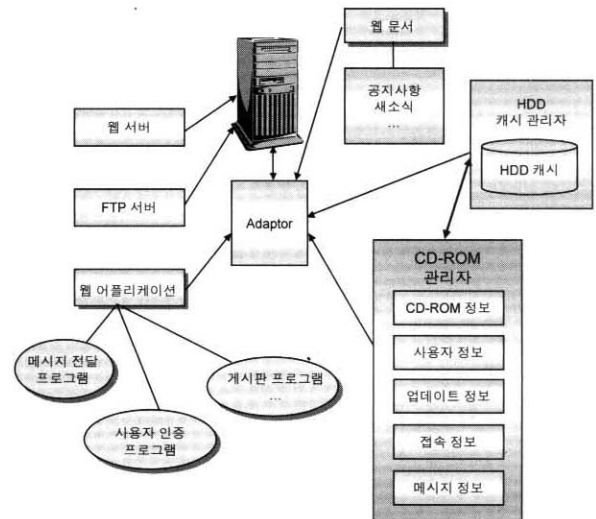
웹 문서

공지사항
새소식
...

HDD
캐시 관리자

HDD 캐시

웹 서버

FTP 서버

Adaptor

웹 어플리케이션

메시지 전달
프로그램

사용자 인증
프로그램

게시판 프로그램
...

CD-ROM
관리자

CD-ROM 정보

사용자 정보

업데이트 정보

접속 정보

메시지 정보